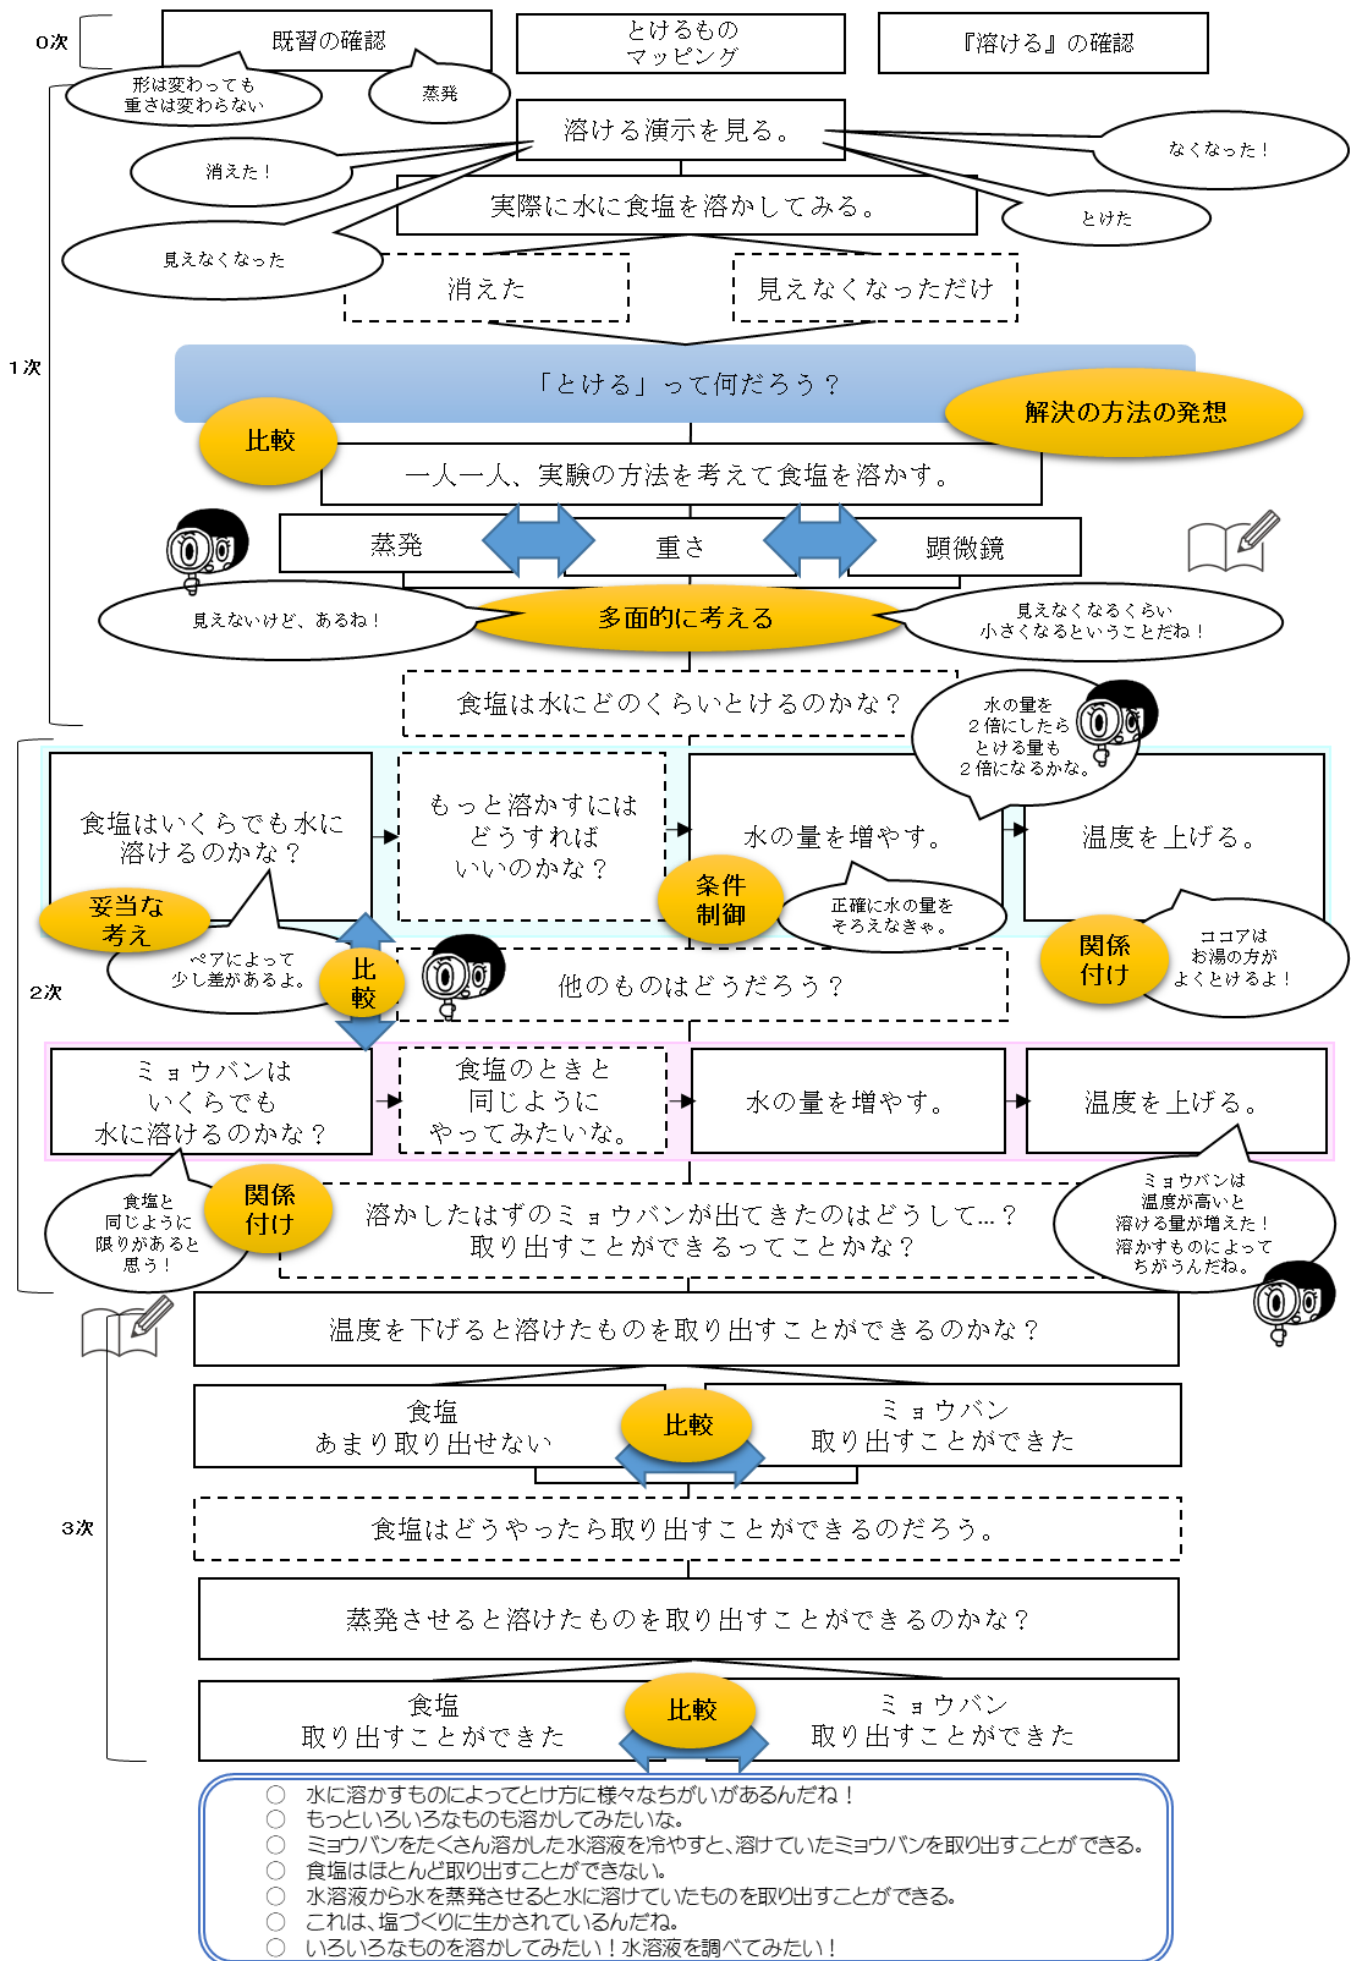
0次

既習の確認

とけるもの
マッピング

『溶ける』の確認

形は変わっても
重さは変わらない

蒸発

溶ける演示を見る。

なくなった！

消えた！

実際に水に食塩を溶かしてみる。

とけた

見えなくなった

消えた

見えなくなっただけ

1次

「とける」って何だろう？

解決の方法の発想

比較

一人一人、実験の方法を考えて食塩を溶かす。

蒸発

重さ

顕微鏡

見えないけど、あるね！

多面的に考える

見えなくなるくらい
小さくなるということだね！

食塩は水にどのくらいとけるのかな？

水の量を
２倍にしたら
とける量も
２倍になるかな。

2次

食塩はいくらでも水に溶けるのかな？

もっと溶かすには
どうすれば
いいのかな？

水の量を増やす。

温度を上げる。

妥当な
考え

条件
制御

正確に水の量を
そろえなきゃ。

関係
付け

ココアは
お湯の方が
よくとけるよ！

ペアによって
少し差があるよ。

比
較

他のものはどうだろう？

ミョウバンは
いくらでも
水に溶けるのかな？

食塩のときと
同じように
やってみたいな。

水の量を増やす。

温度を上げる。

食塩と
同じように
限りがあると
思う！

関係
付け

溶かしたはずのミョウバンが出てきたのはどうして…？
取り出すことができるってことかな？

ミョウバンは
温度が高いと
溶ける量が増えた！
溶かすものによって
ちがうんだね。

温度を下げると溶けたものを取り出すことができるのかな？

食塩
あまり取り出せない

比較

ミョウバン
取り出すことができた

3次

食塩はどうやったら取り出すことができるのだろう。

蒸発させると溶けたものを取り出すことができるのかな？

食塩
取り出すことができた

比較

ミョウバン
取り出すことができた

○ 水に溶かすものによってとけ方に様々なちがいがあるんだね！
○ もっといろいろなものも溶かしてみたいな。
○ ミョウバンをたくさん溶かした水溶液を冷やすと、溶けていたミョウバンを取り出すことができる。
○ 食塩はほとんど取り出すことができない。
○ 水溶液から水を蒸発させると水に溶けていたものを取り出すことができる。
○ これは、塩づくりに生かされているんだね。
○ いろいろなものを溶かしてみたい！水溶液を調べてみたい！